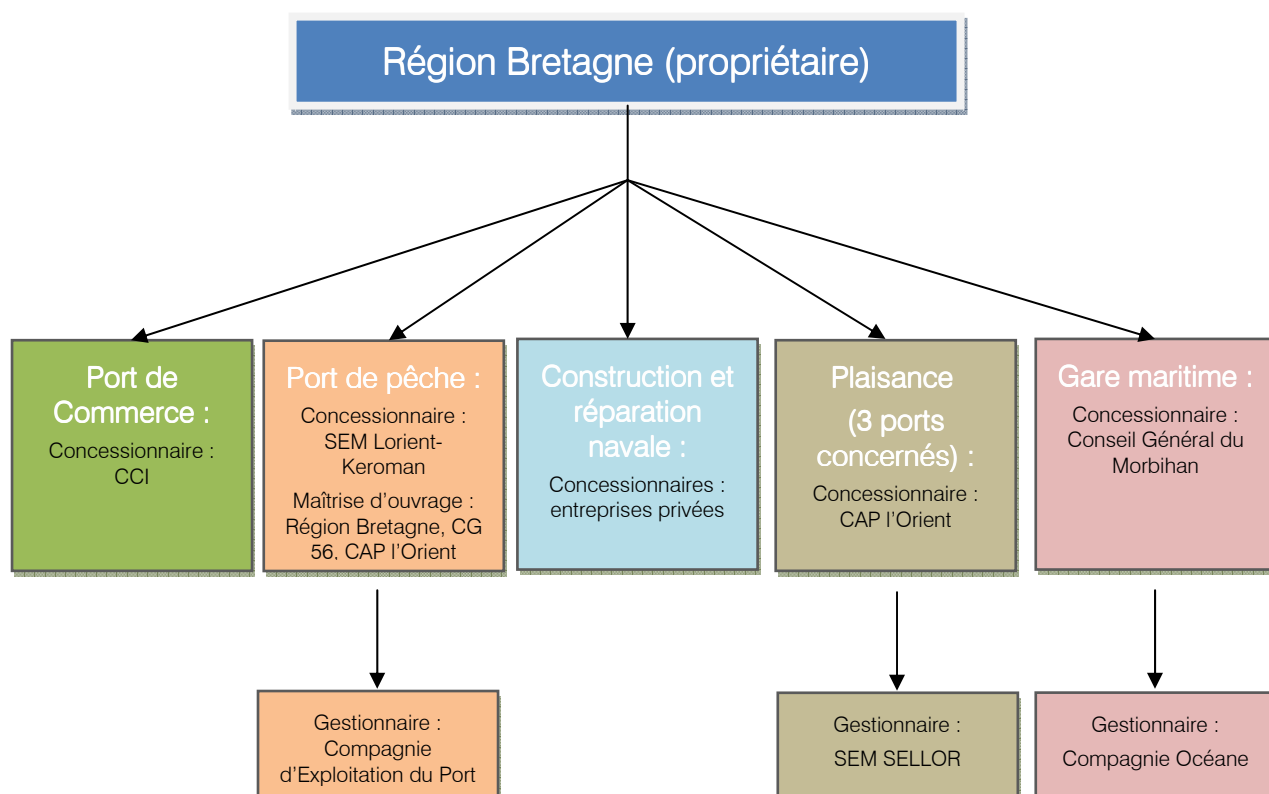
Région Bretagne (propriétaire)

Port de Commerce :
Concessionnaire : CCI

Port de pêche :
Concessionnaire : SEM Lorient-Keroman
Maîtrise d'ouvrage : Région Bretagne, CG 56. CAP l'Orient

Construction et réparation navale :
Concessionnaires : entreprises privées

Plaisance (3 ports concernés) :
Concessionnaire : CAP l'Orient

Gare maritime :
Concessionnaire : Conseil Général du Morbihan

Gestionnaire : Compagnie d'Exploitation du Port

Gestionnaire : SEM SELLOR

Gestionnaire : Compagnie Océane